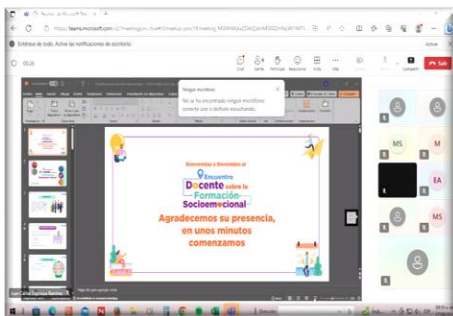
Reunión de Microsoft Teams

https://teams.microsoft.com/

Sintonice de Teams. Active las notificaciones de escritorio.

Activar

00:26

Chat

Gente

Participar

Reacciones

Vista

Más

Compartir

Salir

Ningún micrófono

No se ha encontrado ningún micrófono. Conecte uno o defínalo escuchando.

Bienvenidas y Bienvenidos al

Encuentro

Docente sobre la

Formación

Socioemocional

Agradecemos su presencia, en unos minutos comenzamos

MS

M

EA

MS

Haga clic para agregar notas

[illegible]